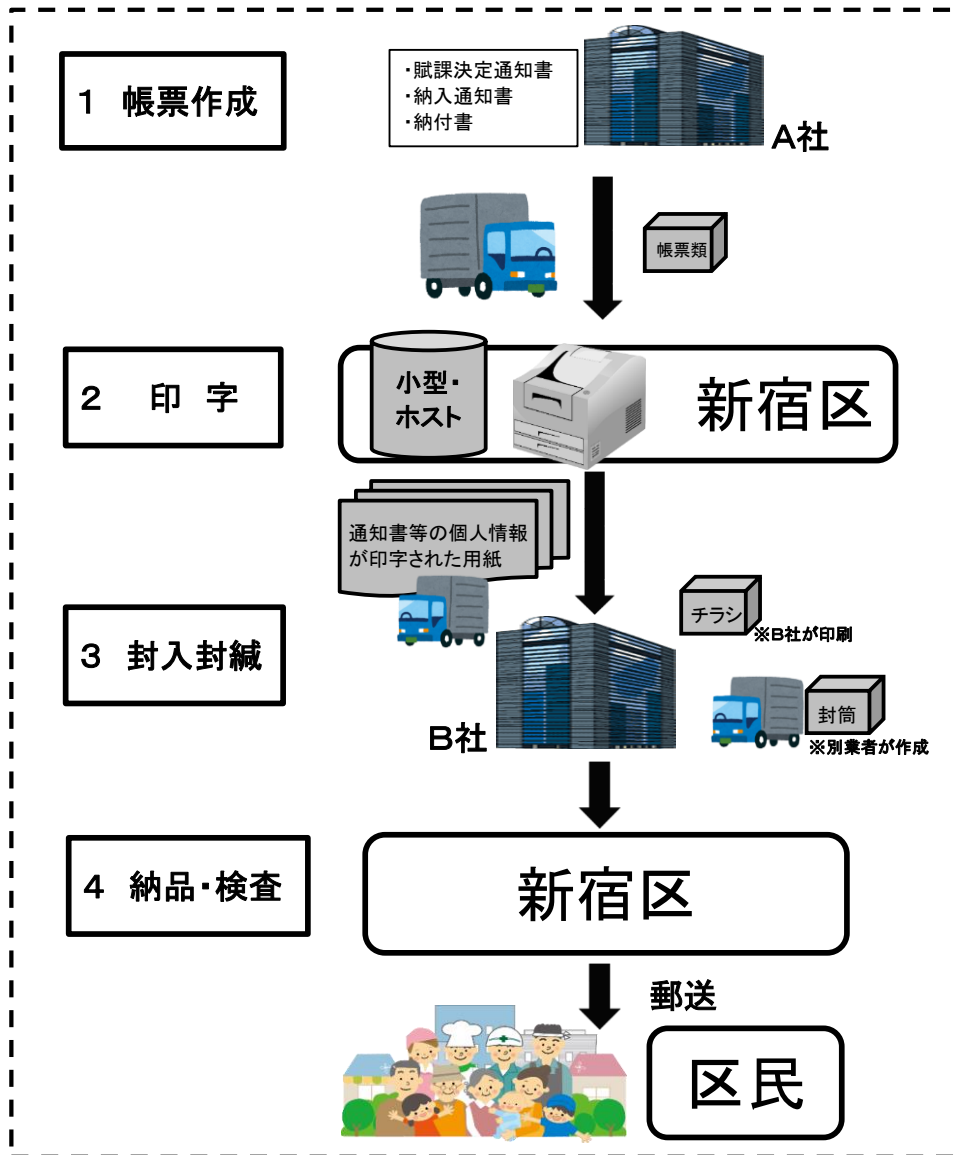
1 帳票作成

・賦課決定通知書
・納入通知書
・納付書

A社

帳票類

2 印 字

小型・ホスト

新宿区

通知書等の個人情報が印字された用紙

3 封入封緘

チラシ
※B社が印刷

B社

封筒
※別業者が作成

4 納品・検査

新宿区

郵送

区民